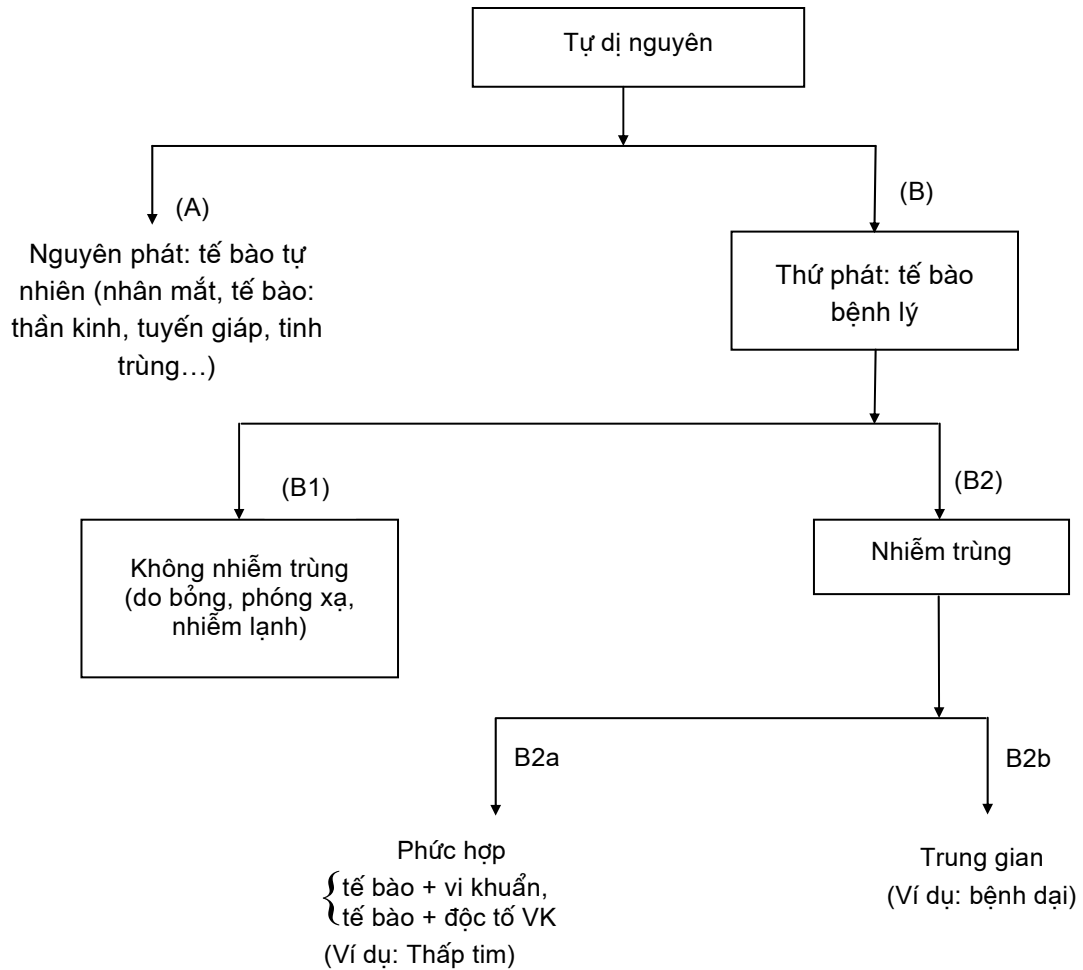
Tự dị nguyên

(A)

Nguyên phát: tế bào tự nhiên (nhân mắt, tế bào: thần kinh, tuyến giáp, tinh trùng…)

(B)

Thứ phát: tế bào bệnh lý

(B1)

Không nhiễm trùng (do bỏng, phóng xạ, nhiễm lạnh)

(B2)

Nhiễm trùng

B2a

Phức hợp
tế bào + vi khuẩn,
tế bào + độc tố VK
(Ví dụ: Thấp tim)

B2b

Trung gian
(Ví dụ: bệnh dại)